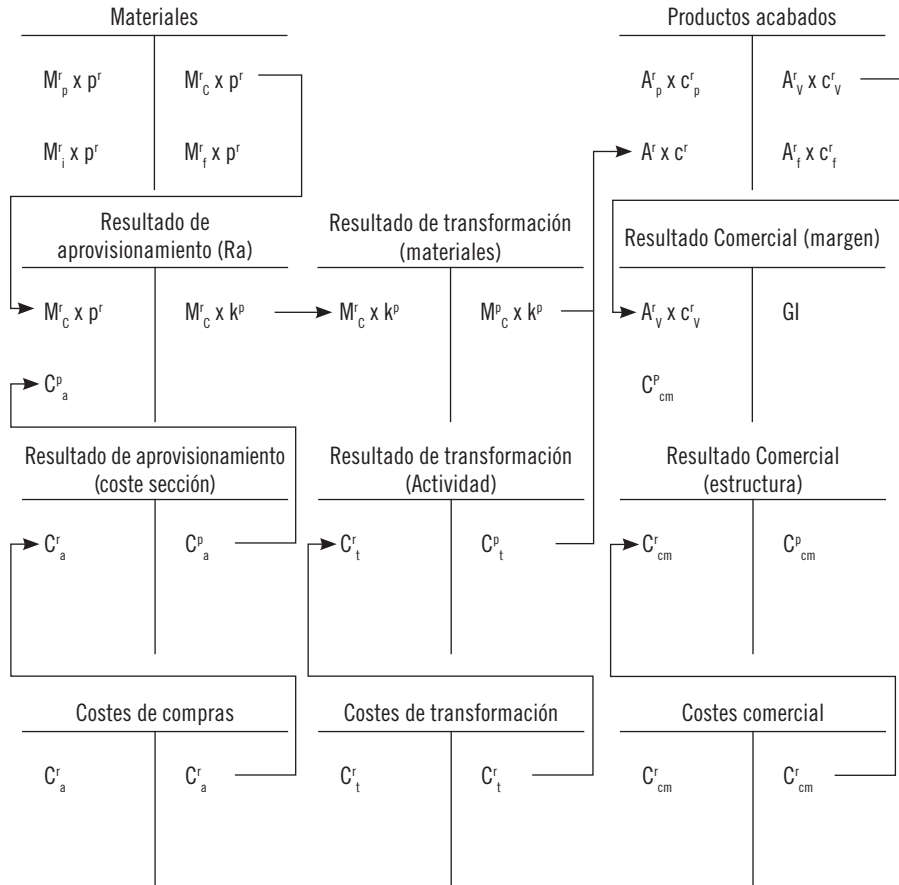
Materiales

$M^r_p$ x $p^r$ | $M^r_c$ x $p^r$

$M^r_i$ x $p^r$ | $M^r_f$ x $p^r$

Productos acabados

$A^r_p$ x $c^r_p$ | $A^r_v$ x $c^r_v$

$A^r$ x $c^r$ | $A^r_f$ x $c^r_f$

Resultado de aprovisionamiento (Ra)

$M^r_c$ x $p^r$ | $M^r_c$ x $k^p$

$C^p_a$

Resultado de transformación (materiales)

$M^r_c$ x $k^p$ | $M^p_c$ x $k^p$

Resultado Comercial (margen)

$A^r_v$ x $c^r_v$ | GI

$C^p_{cm}$

Resultado de aprovisionamiento (coste sección)

$C^r_a$ | $C^p_a$

Resultado de transformación (Actividad)

$C^r_t$ | $C^p_t$

Resultado Comercial (estructura)

$C^r_{cm}$ | $C^p_{cm}$

Costes de compras

$C^r_a$ | $C^r_a$

Costes de transformación

$C^r_t$ | $C^r_t$

Costes comercial

$C^r_{cm}$ | $C^r_{cm}$